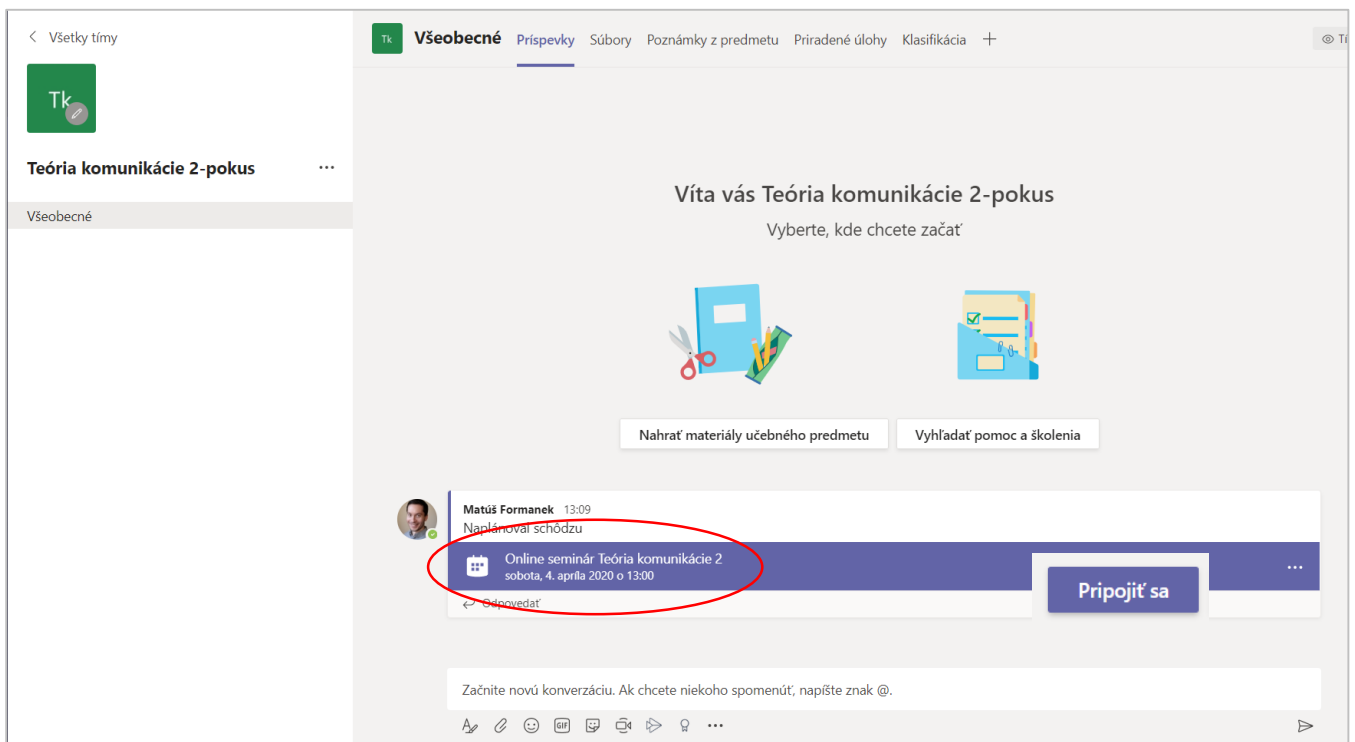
< Všetky tímy

Tk

Teória komunikácie 2-pokus ···

Všeobecné

Tk Všeobecné Príspevky Súbory Poznámky z predmetu Priradené úlohy Klasifikácia +

Tí

Víta vás Teória komunikácie 2-pokus

Vyberte, kde chcete začať

Nahrať materiály učebného predmetu

Vyhľadať pomoc a školenia

Matúš Formanek 13:09

Naplánoval schôdzu

Online seminár Teória komunikácie 2

sobota, 4. apríla 2020 o 13:00

Pripojiť sa

···

Odpovedať

Začnite novú konverzáciu. Ak chcete niekoho spomenúť, napíšte znak @.

GIF ···